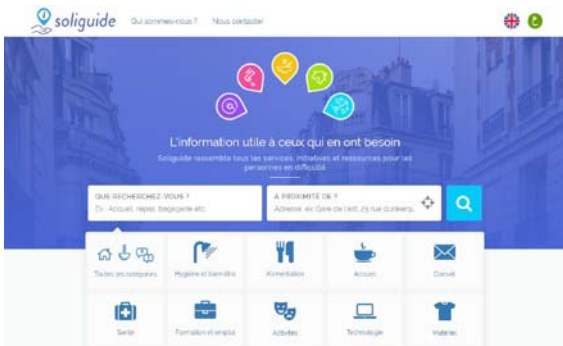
soliguide Qui sommes-nous ? Nous contacter

L'information utile à ceux qui en ont besoin

Soliguide rassemble tous les services, initiatives et ressources pour les personnes en difficulté

QUE RECHERCHEZ-VOUS ?
Ex : Accueil, repas, bagagerie etc.

À PROXIMITÉ DE ?
Adresse, ex: Gare de l'est, 25 rue dunkerq

Toutes les catégories
Hygiène et bien-être
Alimentation
Accueil
Conseil
Santé
Formation et emploi
Activités
Technologie
Matériel